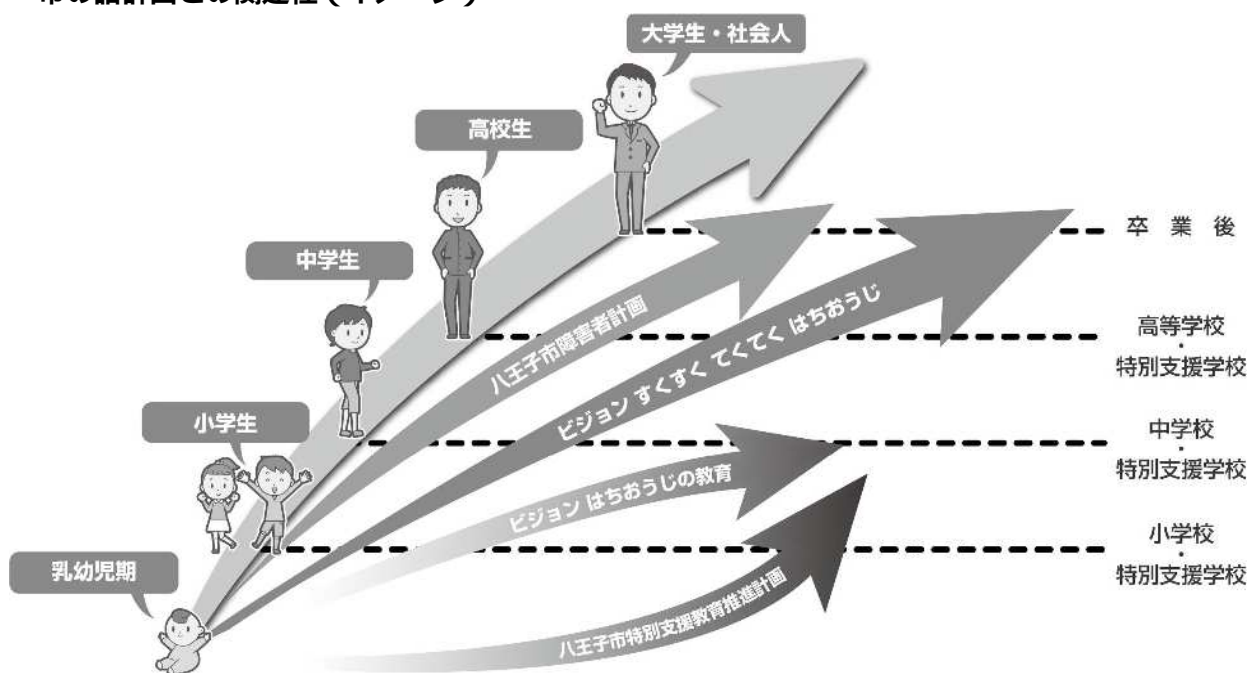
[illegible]

大学生・社会人

高校生

中学生

小学生

乳幼児期

八王子市障害者計画

ビジョン すくすく てくてく はちおうじ

ビジョン はちおうじの教育

八王子市特別支援教育推進計画

卒 業 後

高等学校
・
特別支援学校

中学校
・
特別支援学校

小学校
・
特別支援学校